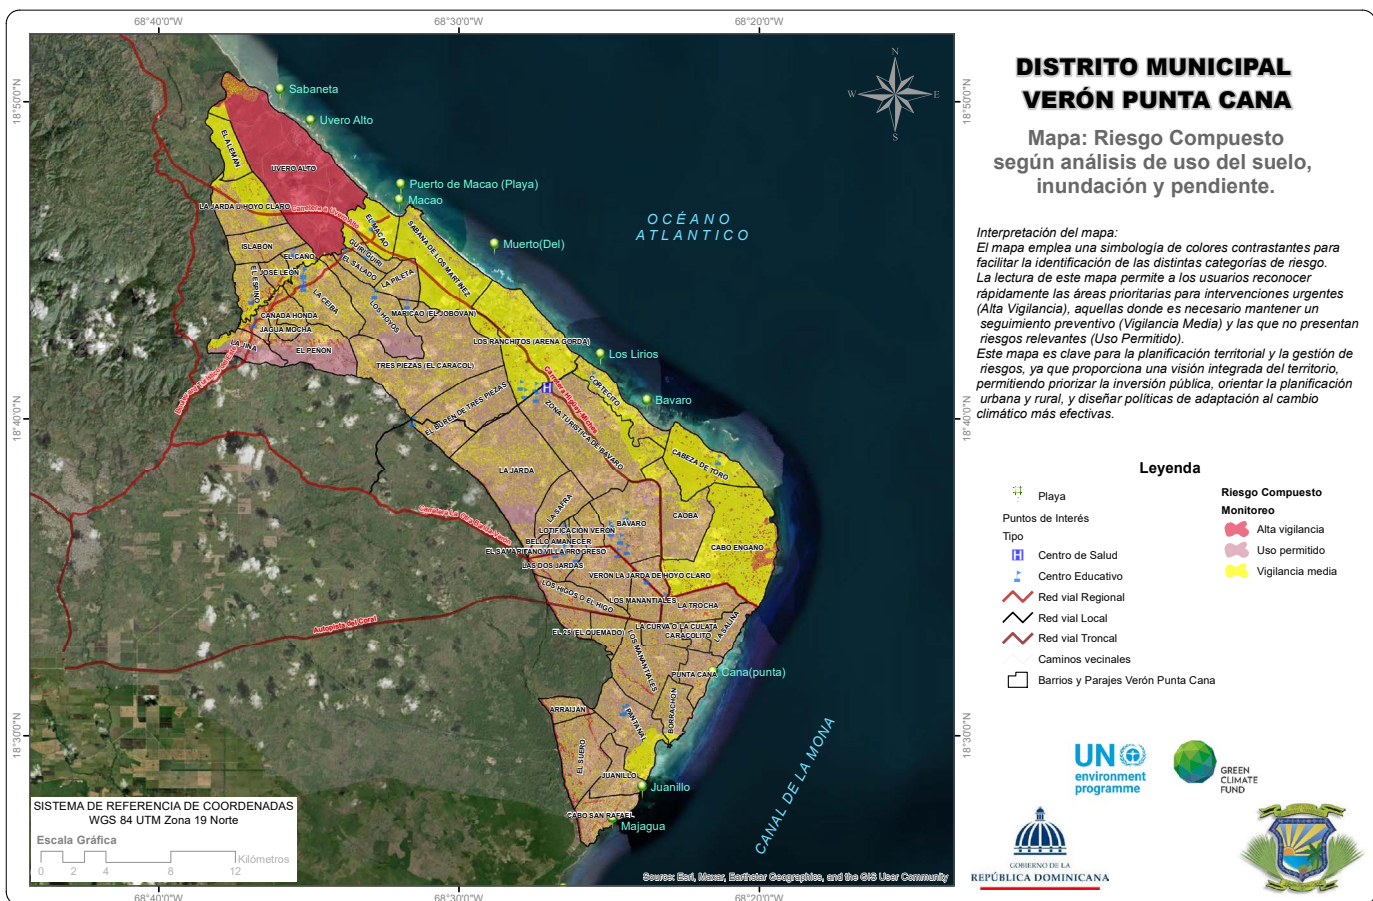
68°40'0"W
68°30'0"W
68°20'0"W

18°50'0"N
18°40'0"N
18°30'0"N

N
W
E
S

Sabaneta
Uvero Alto
Puerto de Macao (Playa)
Macao
Muerto(Del)
Los Lirios
Bavaro
Cana(punta)
Juanillo
Majagua

OCÉANO ATLANTICO

CANAL DE LA MONA

EL ALEMAN
UVERO ALTO
LA JARDA O HOYO CLARO
ISLABON
EL CANO
JOSE LEON
EL ESPINO
CANADA HONDA
JAGUA MOCHA
LA JINA
EL PENON
LA CEIBA
EL SALADO
GUINGUIRI
EL MACAO
LA PILETA
LOS HOYOS
MARICAO (EL JOBOVAN)
SABANA DE LOS MARTINEZ
LOS RANCHITOS (ARENA GORDA)
TRES PIEZAS (EL CARACOL)
EL BUREN DE TRES PIEZAS
CORTECITO
ZONA TURISTICA DE BAVARO
CABEZA DE TORO
LA JARDA
LA SABA
LOTIFICACION VERON
BAVARO
BELLO AMANECER
EL SAMARITANO VILLA PROGRESO
LAS DOS JARDAS
VERON LA JARDA DE HOYO CLARO
CAOBA
CABO ENGANO
LOS HIGOS O EL HIGO
LOS MANANTIALES
LA TROCHA
LA CURVA O LA CULATA
CARACOLITO
LA SALINA
EL 21 (EL QUEMADO)
LOS MANANTIALES
PUNTA CANA
ARRAIJAN
EL SUBIO
PANTANAL
BORRACHON
JUANILLO
CABO SAN RAFAEL

Carretera Uvero Alto
Autopista del Coral
Carretera La Otra Banda Verón
Carretera Higüey Macao
Boulevard Turístico del Este

SISTEMA DE REFERENCIA DE COORDENADAS
WGS 84 UTM Zona 19 Norte
Escala Gráfica
0 2 4 8 12
Kilómetros

Source: Esri, Maxar, Earthstar Geographics, and the GIS User Community

DISTRITO MUNICIPAL
VERÓN PUNTA CANA

Mapa: Riesgo Compuesto según análisis de uso del suelo, inundación y pendiente.

Interpretación del mapa:
El mapa emplea una simbología de colores contrastantes para facilitar la identificación de las distintas categorías de riesgo.
La lectura de este mapa permite a los usuarios reconocer rápidamente las áreas prioritarias para intervenciones urgentes (Alta Vigilancia), aquellas donde es necesario mantener un seguimiento preventivo (Vigilancia Media) y las que no presentan riesgos relevantes (Uso Permitido).
Este mapa es clave para la planificación territorial y la gestión de riesgos, ya que proporciona una visión integrada del territorio, permitiendo priorizar la inversión pública, orientar la planificación urbana y rural, y diseñar políticas de adaptación al cambio climático más efectivas.

Leyenda
Playa
Puntos de Interés
Tipo
Centro de Salud
Centro Educativo
Red vial Regional
Red vial Local
Red vial Troncal
Caminos vecinales
Barrios y Parajes Verón Punta Cana

Riesgo Compuesto
Monitoreo
Alta vigilancia
Uso permitido
Vigilancia media

UN environment programme
GREEN CLIMATE FUND
GOBIERNO DE LA
REPÚBLICA DOMINICANA